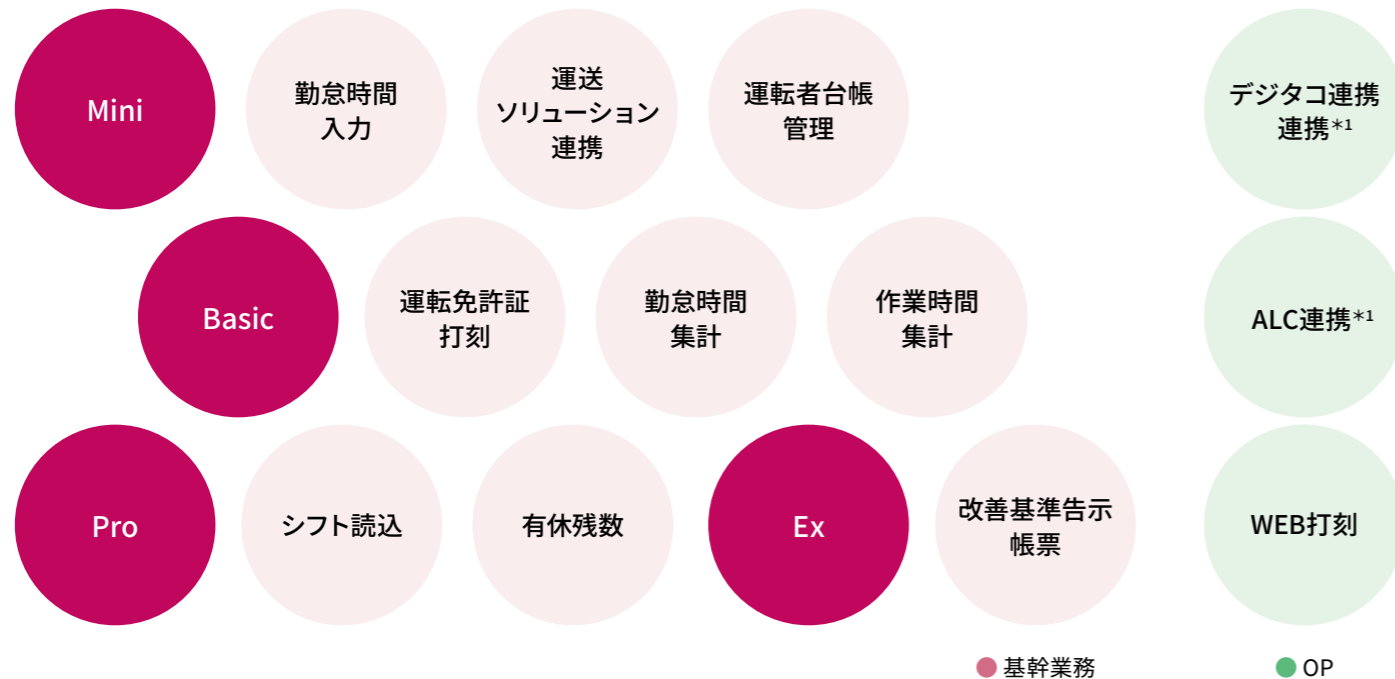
Mini

勤怠時間入力

運送ソリューション連携

運転者台帳管理

デジタコ連携連携$^{*1}$

Basic

運転免許証打刻

勤怠時間集計

作業時間集計

ALC連携$^{*1}$

Pro

シフト読込

有休残数

Ex

改善基準告示帳票

WEB打刻

基幹業務

OP